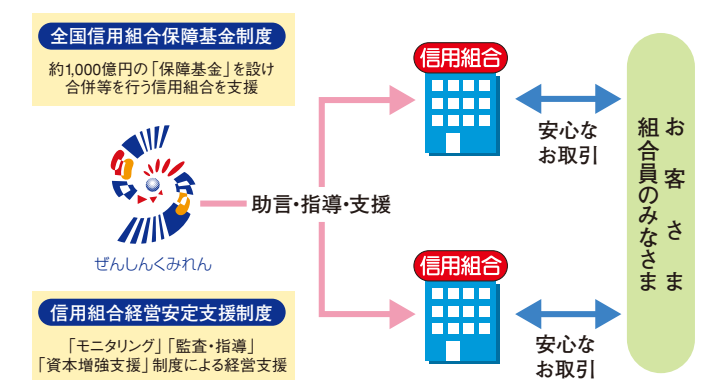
全国信用組合保障基金制度

約1,000億円の「保障基金」を設け合併等を行う信用組合を支援

ぜんしんくみれん

信用組合経営安定支援制度

「モニタリング」「監査・指導」「資本増強支援」制度による経営支援

助言・指導・支援

信用組合

信用組合

安心なお取引

安心なお取引

お客さま
組合員のみなさま